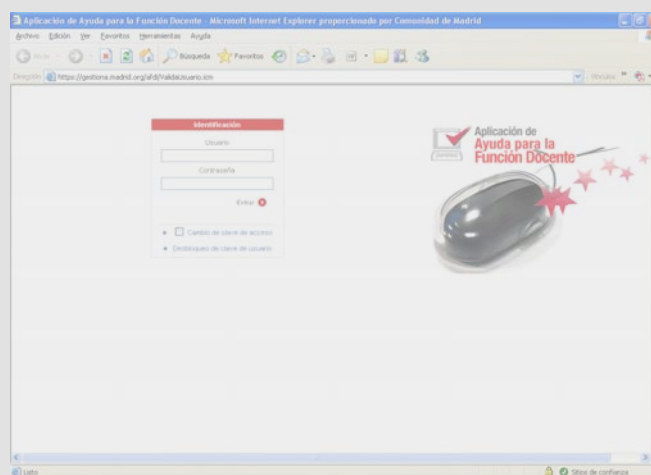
Aplicación de Ayuda para la Función Docente - Microsoft Internet Explorer proporcionado por Comunidad de Madrid

Archivo Edición Ver Favoritos Herramientas Ayuda

Atrás Búsqueda Favoritos

Dirección https://gestiona.madrid.org/afd/ValidaUsuario.icm

Vínculos

Identificación

Usuario

Contraseña

Entrar

Cambio de clave de acceso

Desbloqueo de clave de usuario

Aplicación de Ayuda para la Función Docente

Listo

Sitios de confianza